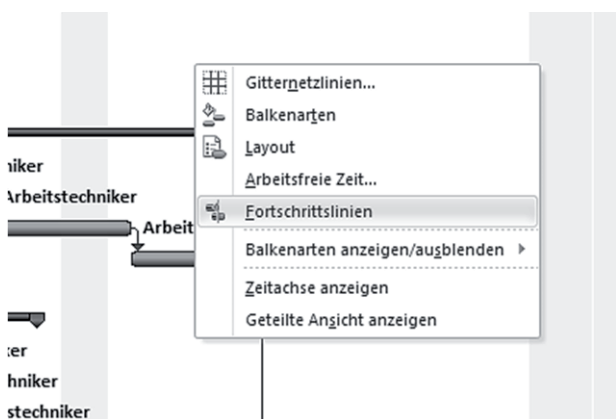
niker
Arbeitstechniker
Arbeit
ker
hniker
stechniker

Gitternetzlinien...
Balkenarten
Layout
Arbeitsfreie Zeit...
Fortschrittslinien
Balkenarten anzeigen/ausblenden
Zeitachse anzeigen
Geteilte Ansicht anzeigen